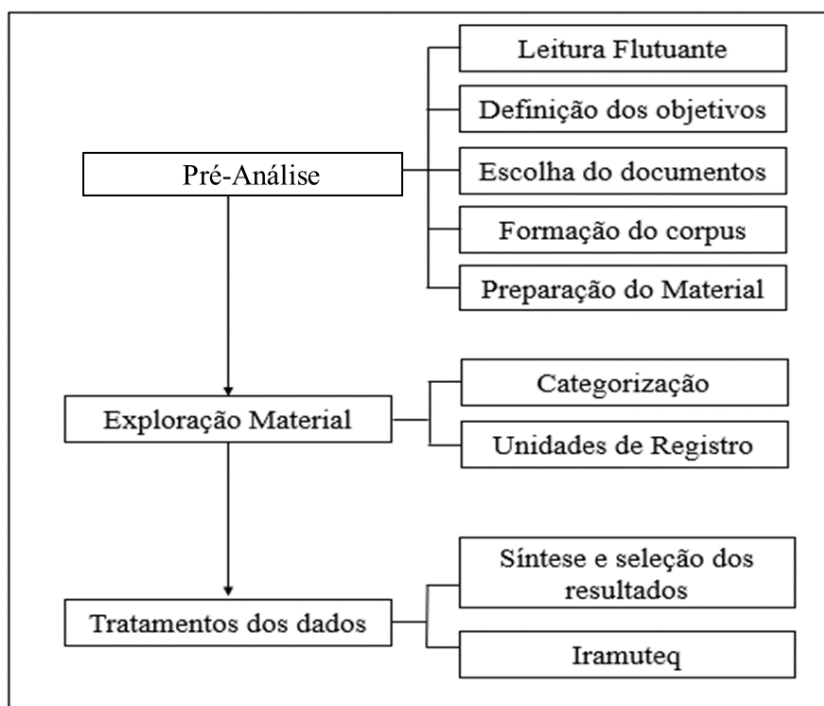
Pré-Análise

Leitura Flutuante

Definição dos objetivos

Escolha do documentos

Formação do corpus

Preparação do Material

Exploração Material

Categorização

Unidades de Registro

Tratamentos dos dados

Síntese e seleção dos resultados

Iramuteq